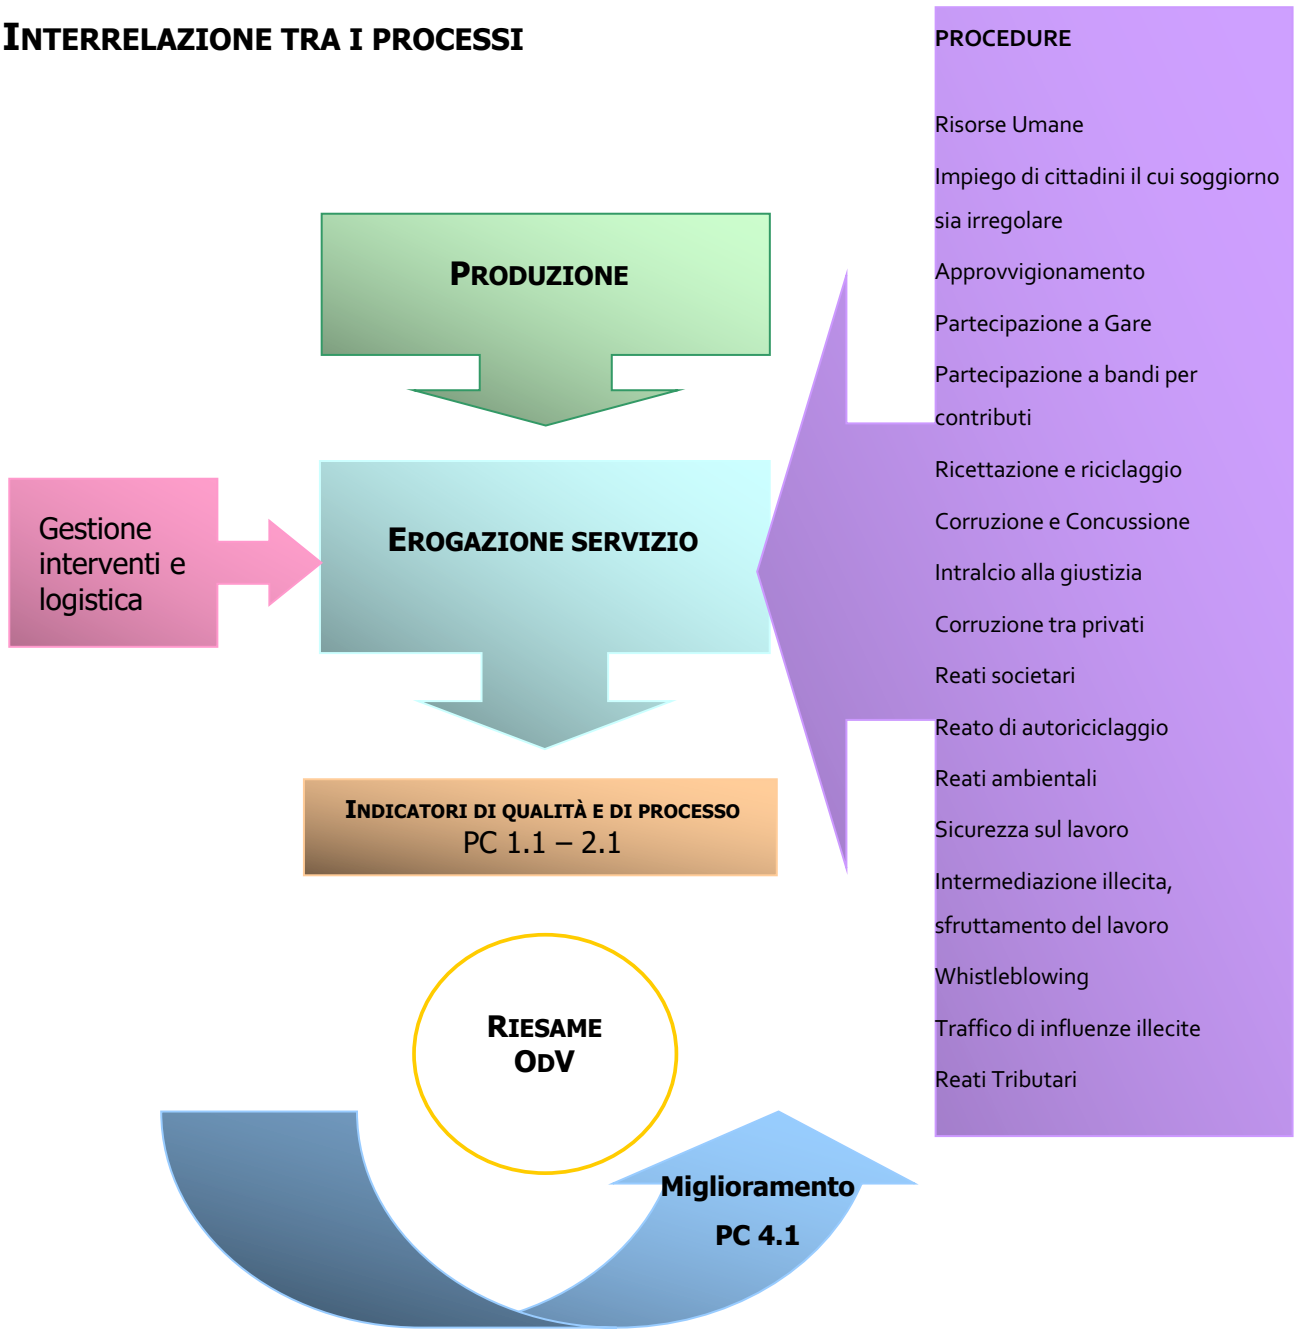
INTERRELAZIONE TRA I PROCESSI

PRODUZIONE

Gestione interventi e logistica

EROGAZIONE SERVIZIO

INDICATORI DI QUALITÀ E DI PROCESSO
PC 1.1 – 2.1

RIESAME
ODV

Miglioramento
PC 4.1

PROCEDURE

Risorse Umane

Impiego di cittadini il cui soggiorno sia irregolare

Approvvigionamento

Partecipazione a Gare

Partecipazione a bandi per contributi

Ricettazione e riciclaggio

Corruzione e Concussione

Intralcio alla giustizia

Corruzione tra privati

Reati societari

Reato di autoriciclaggio

Reati ambientali

Sicurezza sul lavoro

Intermediazione illecita, sfruttamento del lavoro

Whistleblowing

Traffico di influenze illecite

Reati Tributari